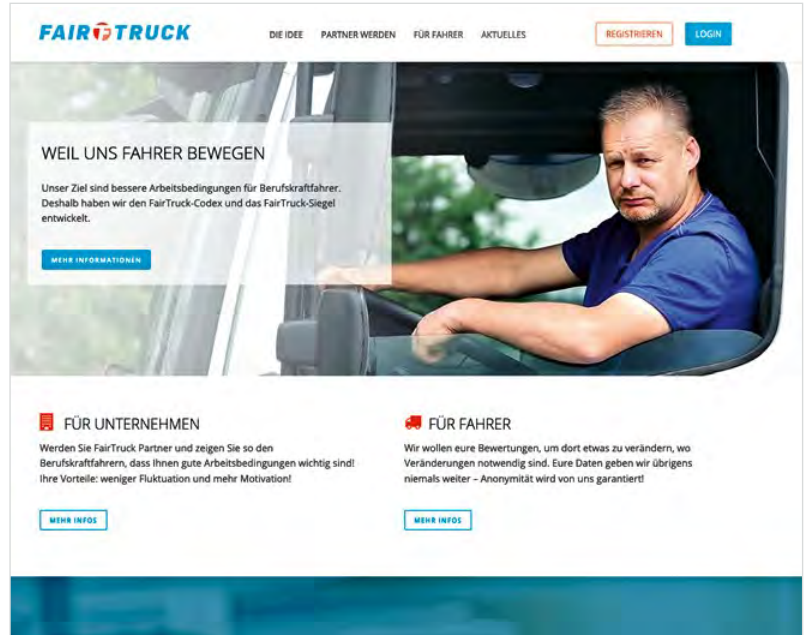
FAIRTRUCK

DIE IDEE PARTNER WERDEN FÜR FAHRER AKTUELLES REGISTRIEREN LOGIN

WEIL UNS FAHRER BEWEGEN

Unser Ziel sind bessere Arbeitsbedingungen für Berufskraftfahrer. Deshalb haben wir den FairTruck-Codex und das FairTruck-Siegel entwickelt.

MEHR INFORMATIONEN

FÜR UNTERNEHMEN

Werden Sie FairTruck Partner und zeigen Sie so den Berufskraftfahrern, dass Ihnen gute Arbeitsbedingungen wichtig sind! Ihre Vorteile: weniger Fluktuation und mehr Motivation!

MEHR INFOS

FÜR FAHRER

Wir wollen eure Bewertungen, um dort etwas zu verändern, wo Veränderungen notwendig sind. Eure Daten geben wir übrigens niemals weiter – Anonymität wird von uns garantiert!

MEHR INFOS